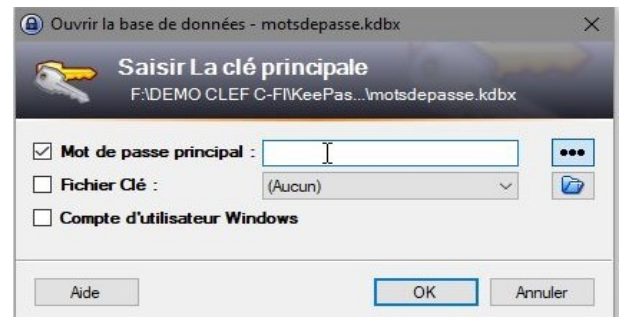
Ouvrir la base de données - motsdepasse.kdbx

Saisir La clé principale
F:\DEMO CLEF C-FI\KeePas...\motsdepasse.kdbx

Mot de passe principal :
•••
Fichier Clé :
(Aucun)
Compte d'utilisateur Windows

Aide
OK
Annuler